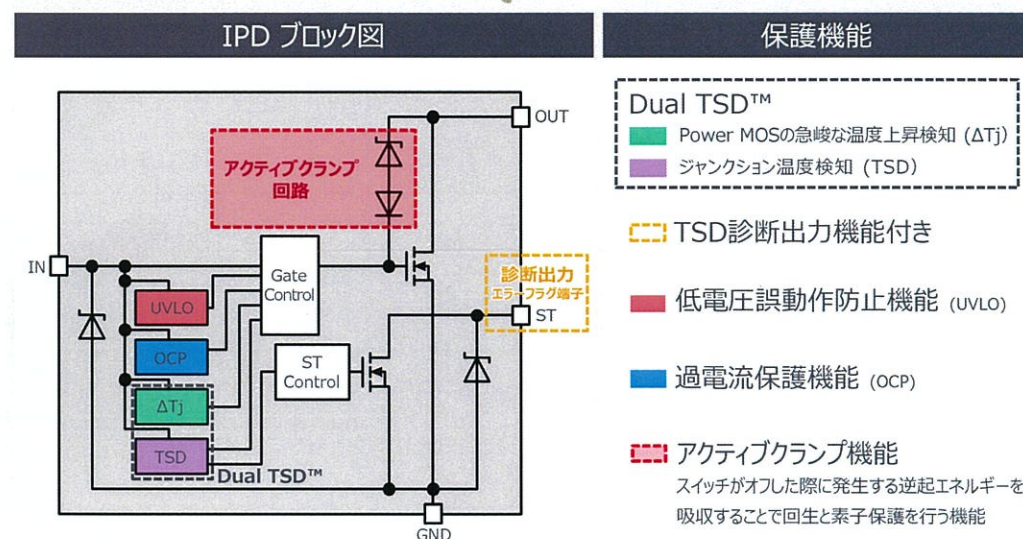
IPD ブロック図

OUT

アクティブクランプ回路

IN

Gate Control

UVLO

OCP

ST Control

診断出力 エラーフラグ端子

ST

ΔTj

TSD

Dual TSD™

GND

保護機能

Dual TSD™

Power MOSの急峻な温度上昇検知 (ΔTj)

ジャンクション温度検知 (TSD)

TSD診断出力機能付き

低電圧誤動作防止機能 (UVLO)

過電流保護機能 (OCP)

アクティブクランプ機能

スイッチがオフした際に発生する逆起エネルギーを吸収することで回生と素子保護を行う機能